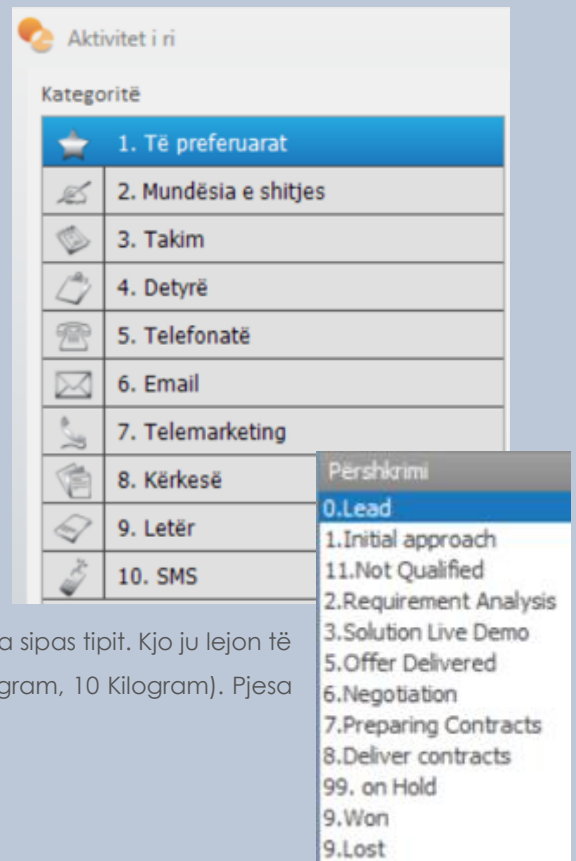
Aktivitet i ri

Kategoritë

1. Të preferuarat
2. Mundësia e shitjes
3. Takim
4. Detyrë
5. Telefonatë
6. Email
7. Telemarketing
8. Kërkesë
9. Letër
10. SMS

Përshkrimi
0.Lead
1.Initial approach
11.Not Qualified
2.Requirement Analysis
3.Solution Live Demo
5.Offer Delivered
6.Negotiation
7.Preparing Contracts
8.Deliver contracts
99. on Hold
9.Won
9.Lost

a sipas tipit. Kjo ju lejon të
gram, 10 Kilogram). Pjesa